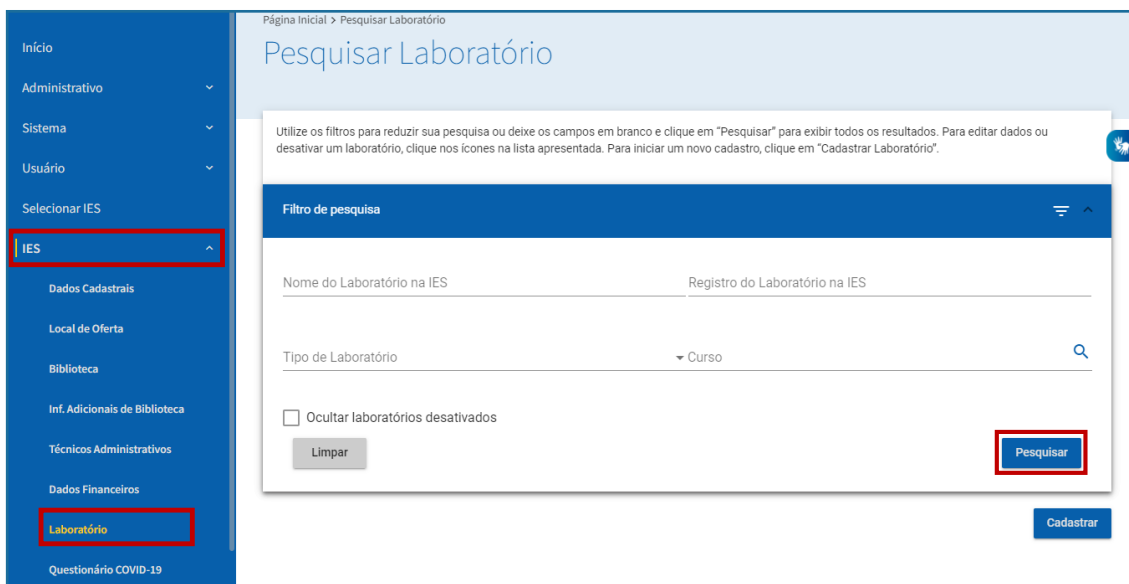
Início

Administrativo

Sistema

Usuário

Selecionar IES

IES

Dados Cadastrais

Local de Oferta

Biblioteca

Inf. Adicionais de Biblioteca

Técnicos Administrativos

Dados Financeiros

Laboratório

Questionário COVID-19

Página Inicial > Pesquisar Laboratório

Pesquisar Laboratório

Utilize os filtros para reduzir sua pesquisa ou deixe os campos em branco e clique em "Pesquisar" para exibir todos os resultados. Para editar dados ou desativar um laboratório, clique nos ícones na lista apresentada. Para iniciar um novo cadastro, clique em "Cadastrar Laboratório".

Filtro de pesquisa

Nome do Laboratório na IES

Registro do Laboratório na IES

Tipo de Laboratório

Curso

Ocultar laboratórios desativados

Limpar

Pesquisar

Cadastrar